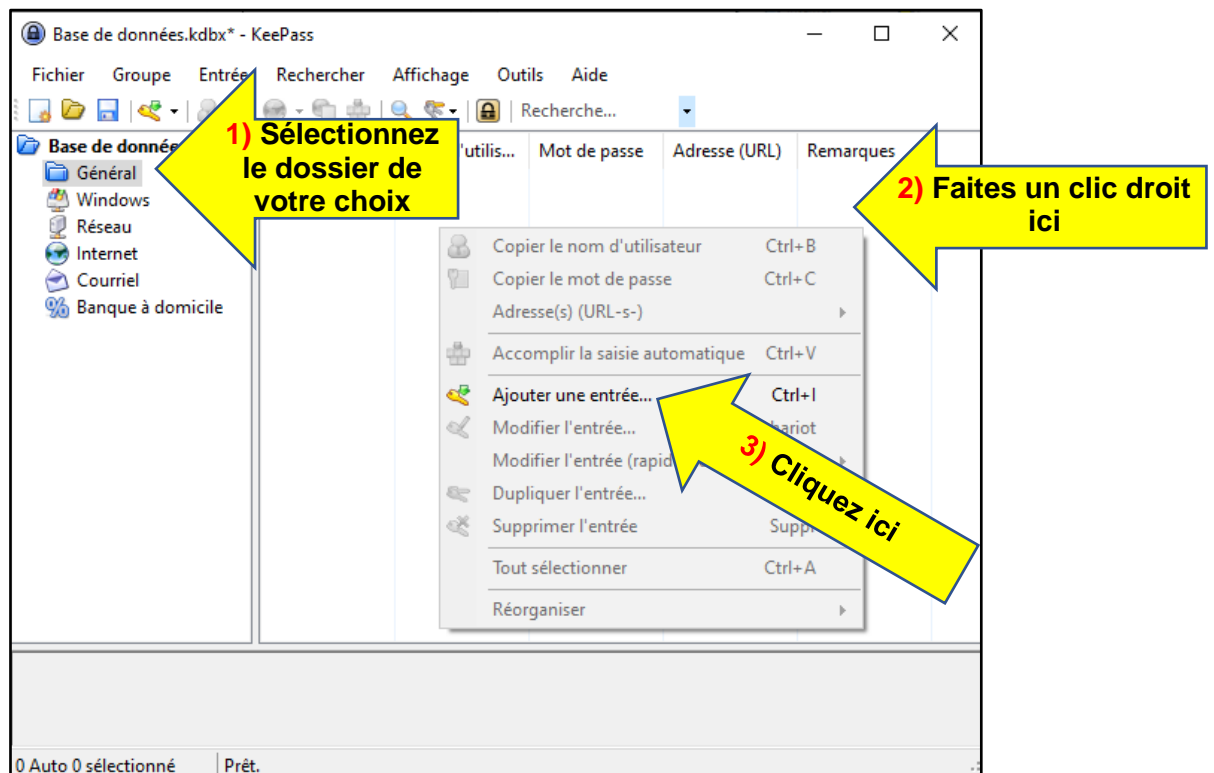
Base de données.kdbx* - KeePass

Fichier Groupe Entrée Rechercher Affichage Outils Aide

Recherche...

Base de donné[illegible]
Général
Windows
Réseau
Internet
Courriel
Banque à domicile

1) Sélectionnez le dossier de votre choix

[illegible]'utilis... Mot de passe Adresse (URL) Remarques

2) Faites un clic droit ici

Copier le nom d'utilisateur Ctrl+B
Copier le mot de passe Ctrl+C
Adresse(s) (URL-s-)
Accomplir la saisie automatique Ctrl+V
Ajouter une entrée... Ctrl+I
Modifier l'entrée... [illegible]hariot
Modifier l'entrée (rapid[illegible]
Dupliquer l'entrée...
Supprimer l'entrée Supp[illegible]
Tout sélectionner Ctrl+A
Réorganiser

3) Cliquez ici

0 Auto 0 sélectionné Prêt.